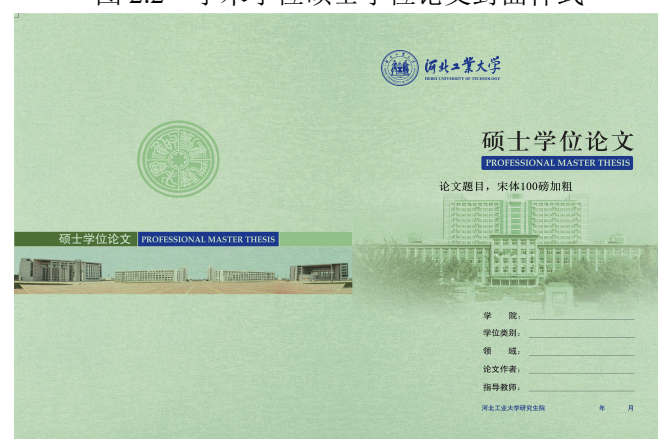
图 2.2 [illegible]学位硕士学位论文封面样式

河北工業大學
HEBEI UNIVERSITY OF TECHNOLOGY

硕士学位论文
PROFESSIONAL MASTER THESIS

论文题目，宋体100磅加粗

硕士学位论文 PROFESSIONAL MASTER THESIS

学　　院：
学位类别：
领　　域：
论文作者：
指导教师：

河北工业大学研究生院　　年　　月